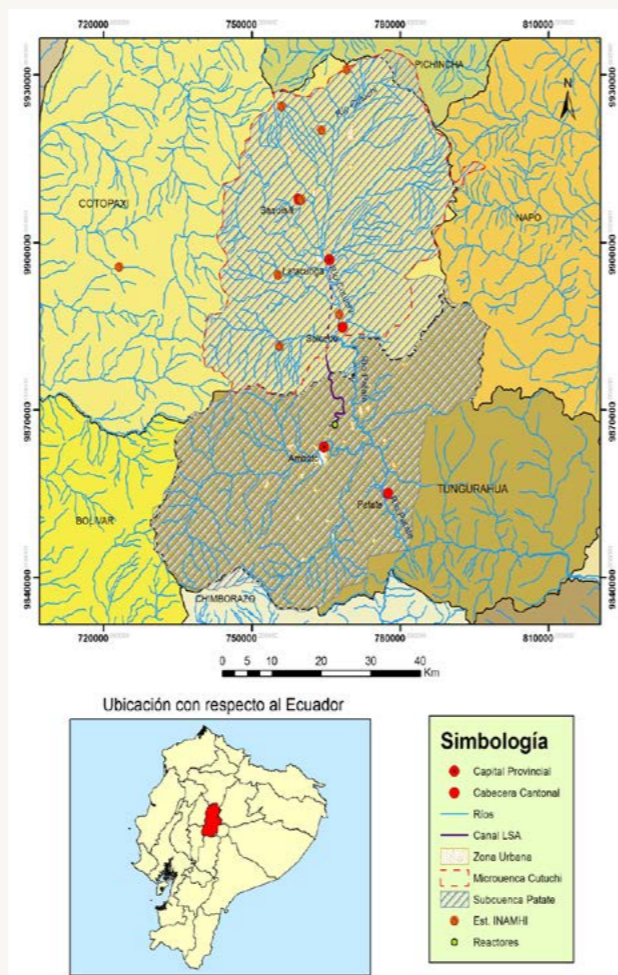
720000 750000 780000 810000

9930000 9900000 9870000 9840000

PICHINCHA

N

COTOPAXI

NAPO

Saquisilí

Latacunga

Salcedo

Río Cutuchi

Río Patate

Ambato

Pelileo

Patate

TUNGURAHUA

BOLIVAR

CHIMBORAZO

720000 750000 780000 810000

0 5 10 20 30 40 Km

Ubicación con respecto al Ecuador

Simbología

Capital Provincial

Cabecera Cantonal

Ríos

Canal LSA

Zona Urbana

Microuenca Cutuchi

Subcuenca Patate

Est. INAMHI

Reactores